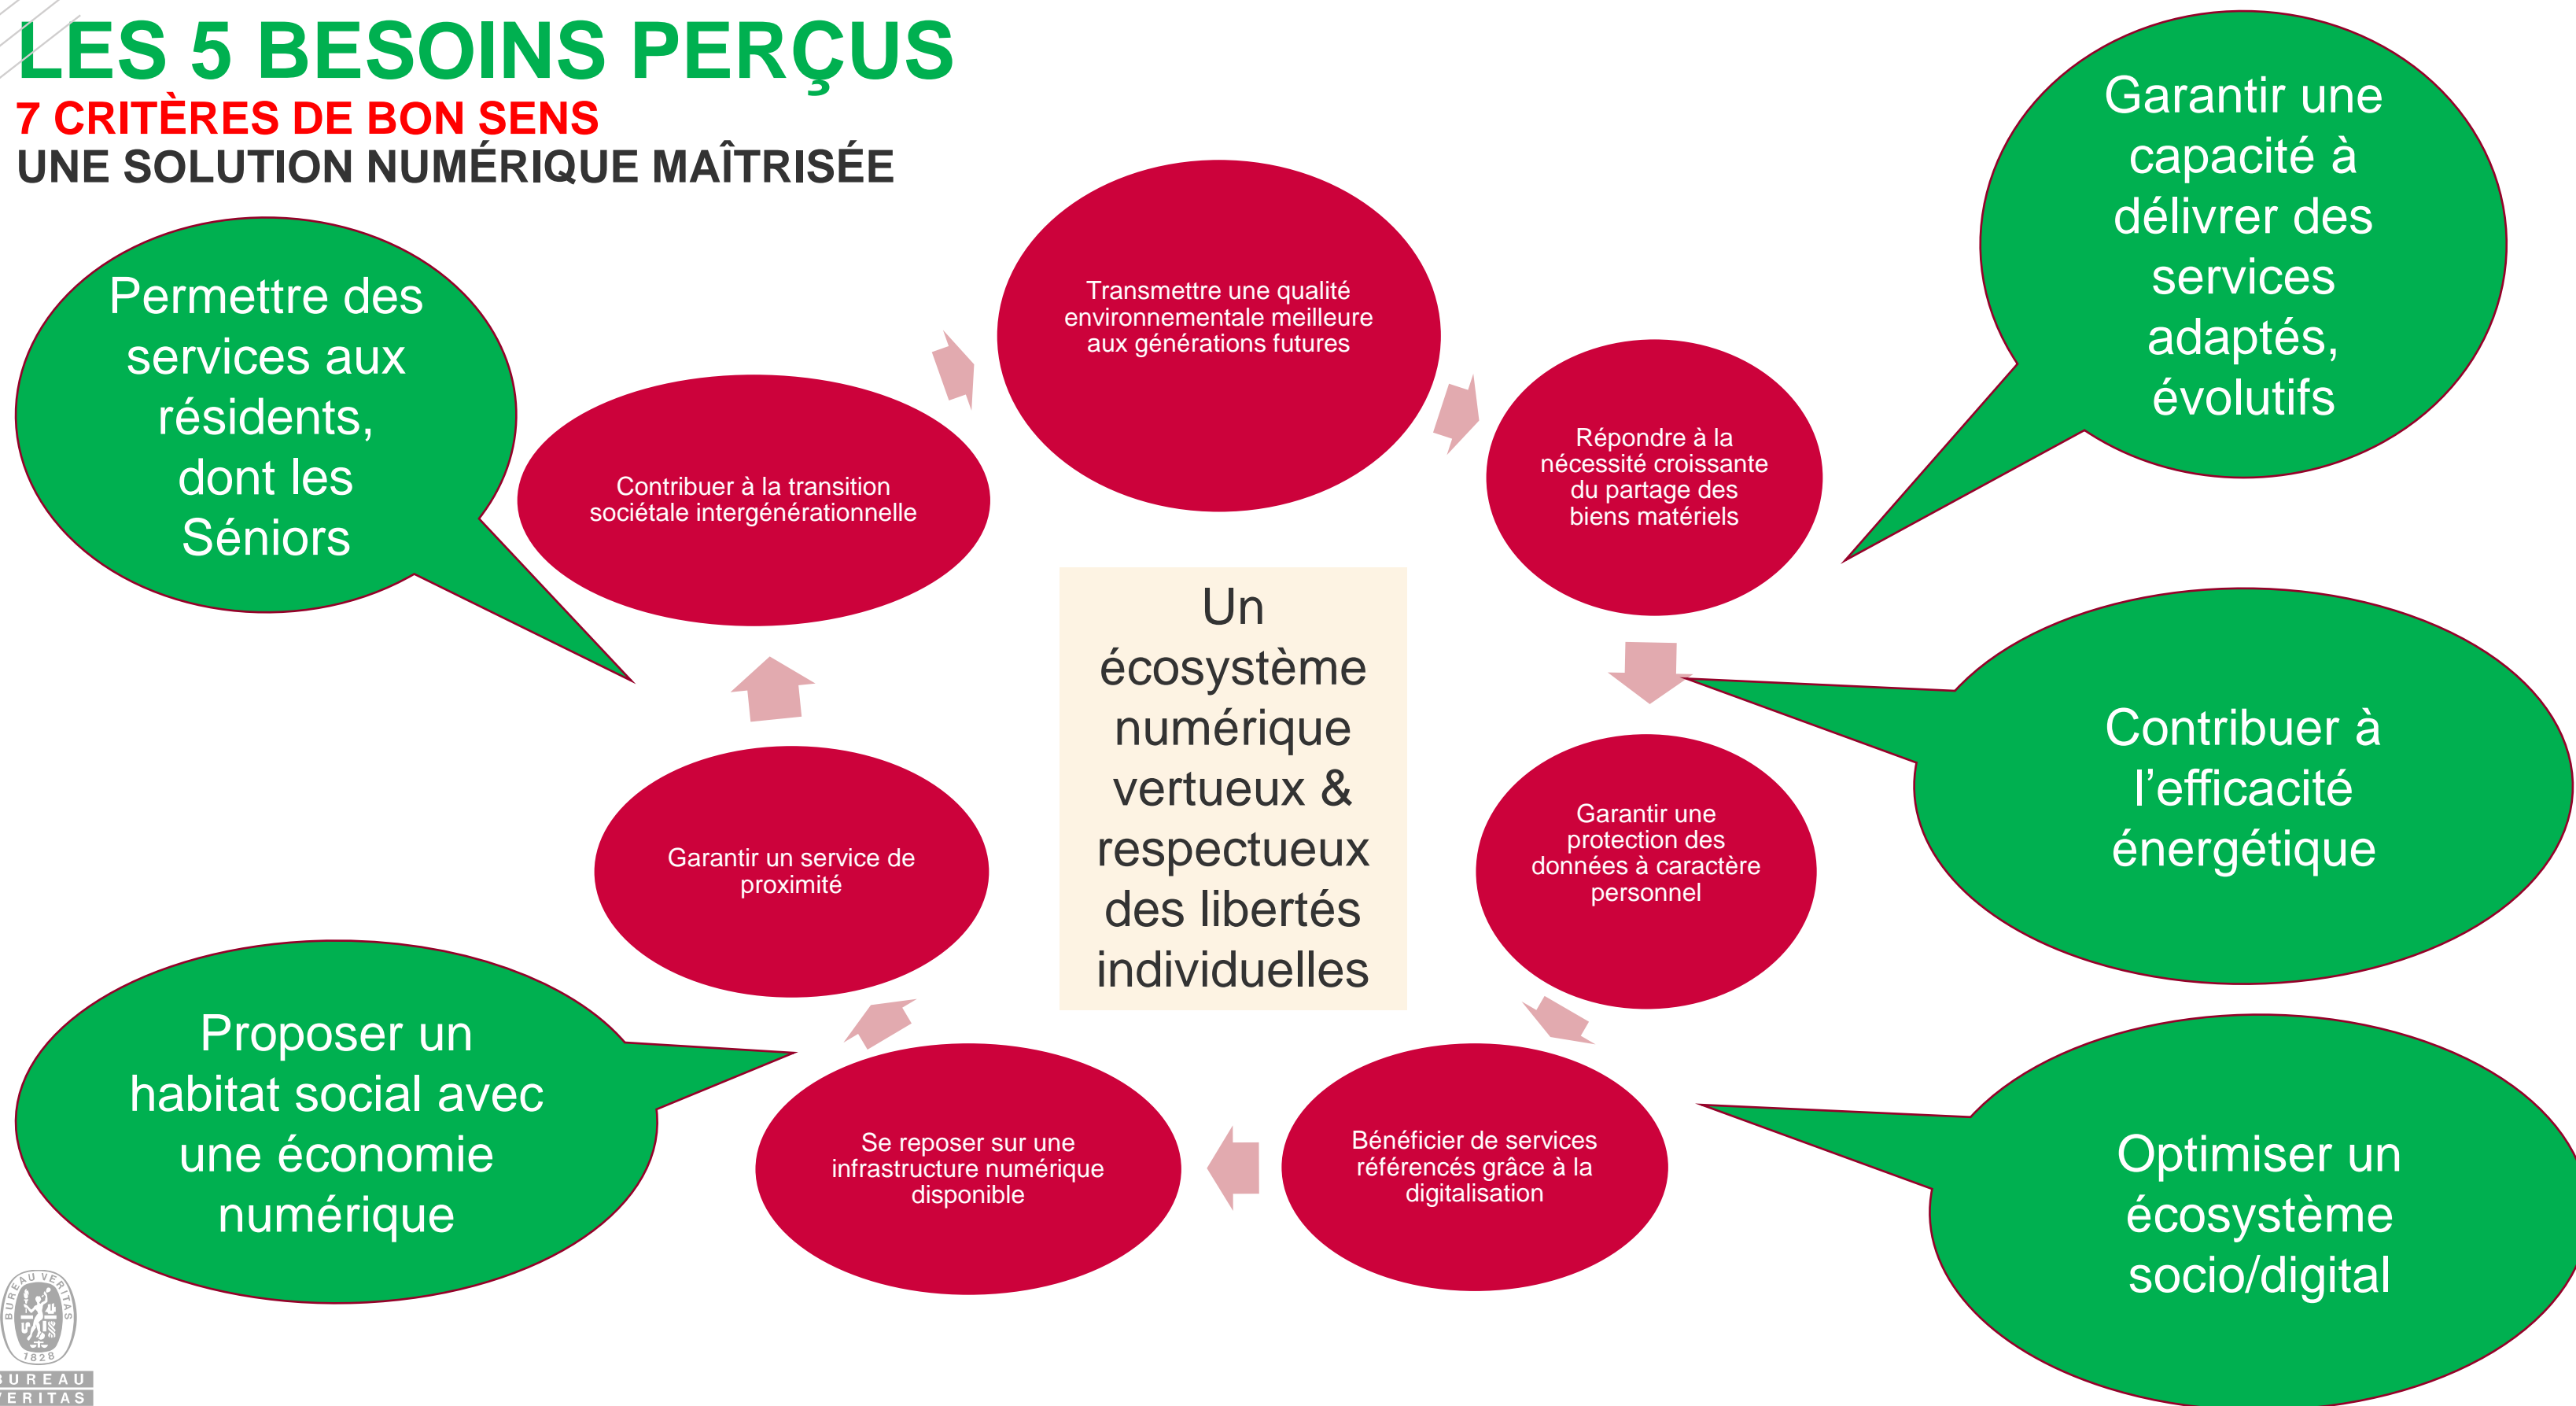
LES 5 BESOINS PERÇUS
7 CRITÈRES DE BON SENS
UNE SOLUTION NUMÉRIQUE MAÎTRISÉE

Permettre des services aux résidents, dont les Séniors

Garantir une capacité à délivrer des services adaptés, évolutifs

Transmettre une qualité environnementale meilleure aux générations futures

Contribuer à la transition sociétale intergénérationnelle

Répondre à la nécessité croissante du partage des biens matériels

Un écosystème numérique vertueux & respectueux des libertés individuelles

Contribuer à l'efficacité énergétique

Garantir un service de proximité

Garantir une protection des données à caractère personnel

Proposer un habitat social avec une économie numérique

Se reposer sur une infrastructure numérique disponible

Bénéficier de services référencés grâce à la digitalisation

Optimiser un écosystème socio/digital

BUREAU VERITAS 1828
BUREAU VERITAS